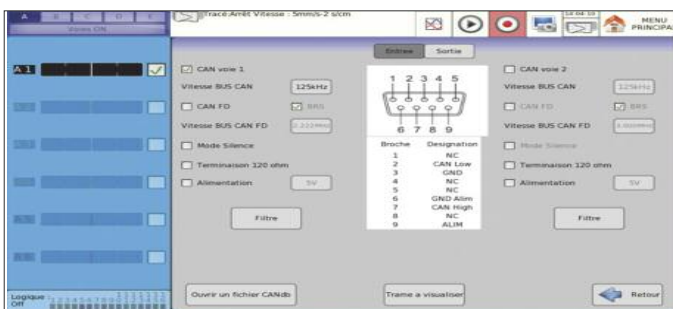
A B C D E
Voies ON

Tracé:Arrêt Vitesse : 5ms/s-2 s/cm

MENU PRINCIPAL

A 1

Entrée Sortie

CAN voie 1
Vitesse BUS CAN 125kHz
CAN FD BRS
Vitesse BUS CAN FD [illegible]
Mode Silence
Terminaison 120 ohm
Alimentation 5V
Filtre

1 2 3 4 5
6 7 8 9

| Broche | Designation |
|---|---|
| 1 | NC |
| 2 | CAN Low |
| 3 | GND |
| 4 | NC |
| 5 | NC |
| 6 | GND Alim |
| 7 | CAN High |
| 8 | NC |
| 9 | ALIM |

CAN voie 2
Vitesse BUS CAN 125kHz
CAN FD BRS
Vitesse BUS CAN FD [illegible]
Mode Silence
Terminaison 120 ohm
Alimentation 5V
Filtre

Logique Off

Ouvrir un fichier CANdb
Trame a visualiser
Retour